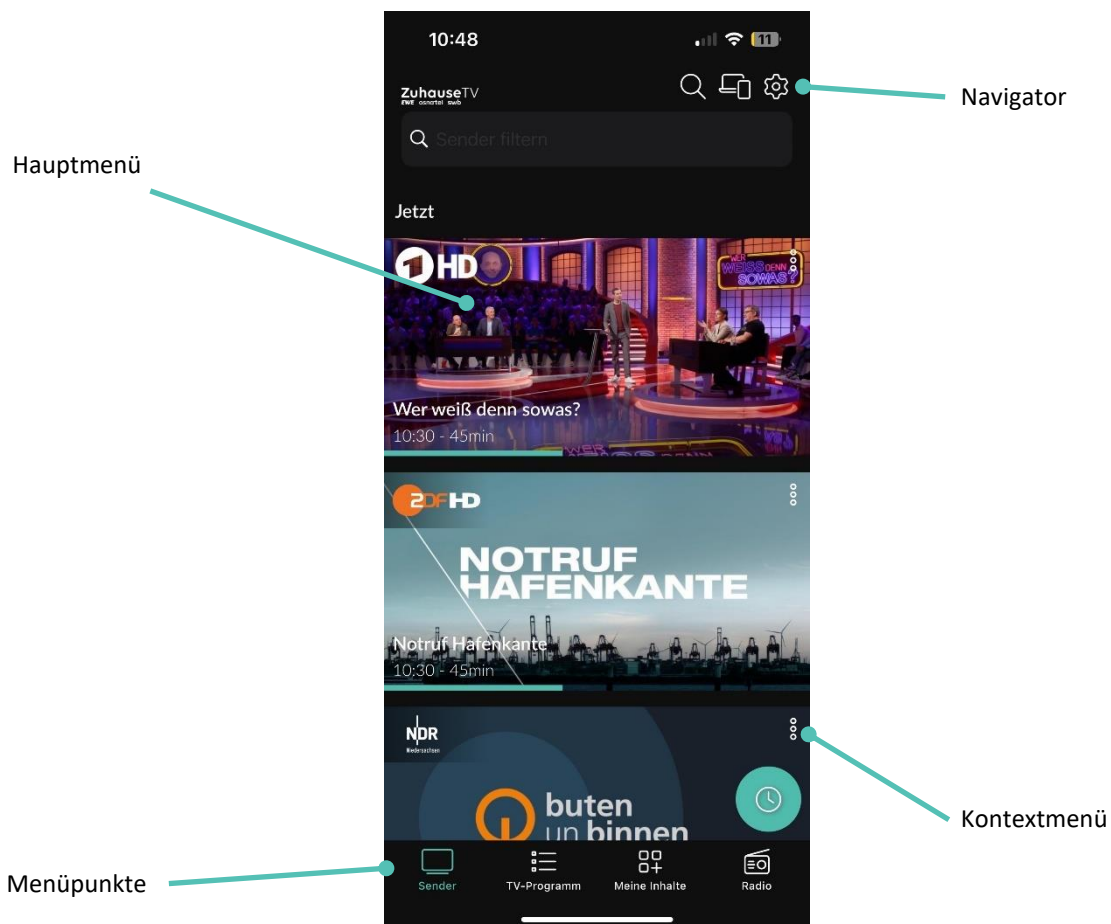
Hauptmenü

10:48

11

ZuhauseTV
EWE osnatel swb

Navigator

Sender filtern

Jetzt

1 HD

WER WEISS DENN SOWAS?

Wer weiß denn sowas?
10:30 - 45min

2DF HD

NOTRUF HAFENKANTE

Notruf Hafenkante
10:30 - 45min

NDR
Niedersachsen

buten un binnen

Kontextmenü

Menüpunkte

Sender

TV-Programm

Meine Inhalte

Radio